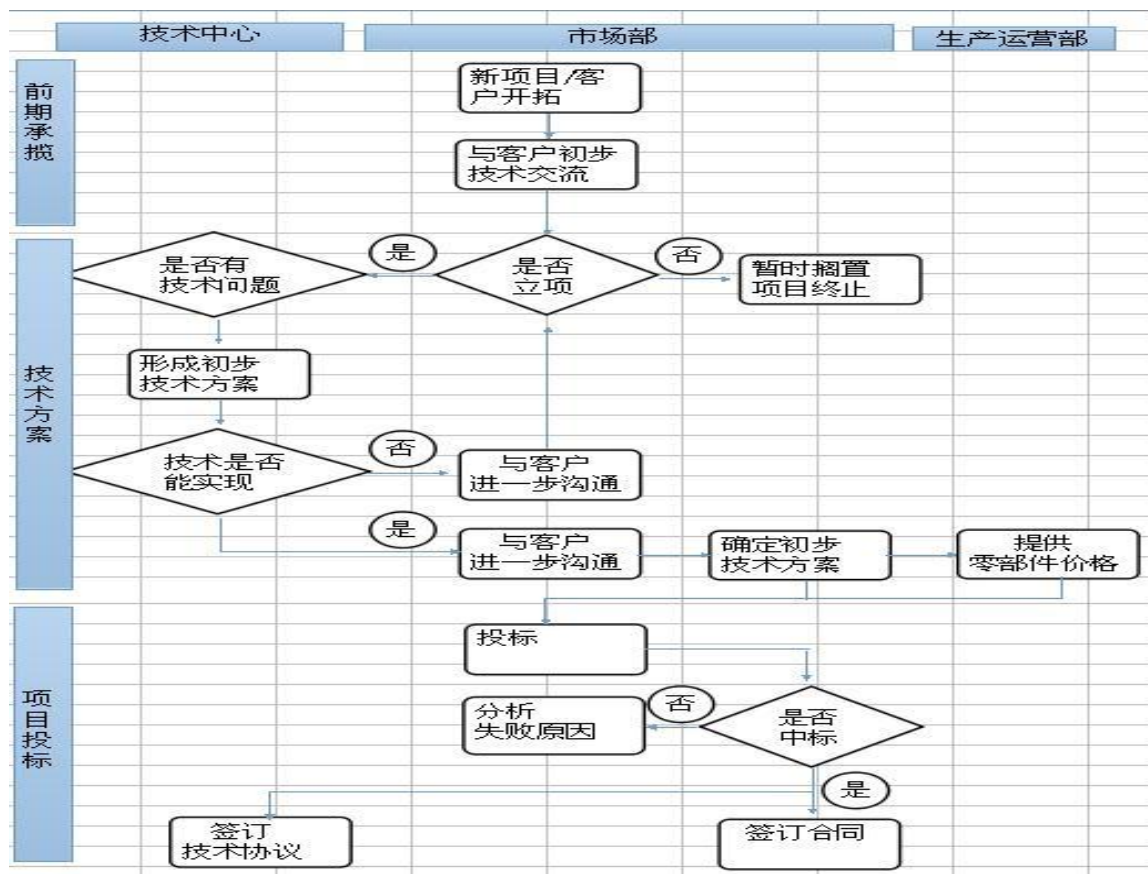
技术中心

市场部

生产运营部

前期承揽

新项目/客户开拓

与客户初步技术交流

技术方案

是否有技术问题

是

是否立项

否

暂时搁置项目终止

形成初步技术方案

技术是否能实现

否

与客户进一步沟通

是

与客户进一步沟通

确定初步技术方案

提供零部件价格

项目投标

投标

分析失败原因

否

是否中标

是

签订技术协议

签订合同